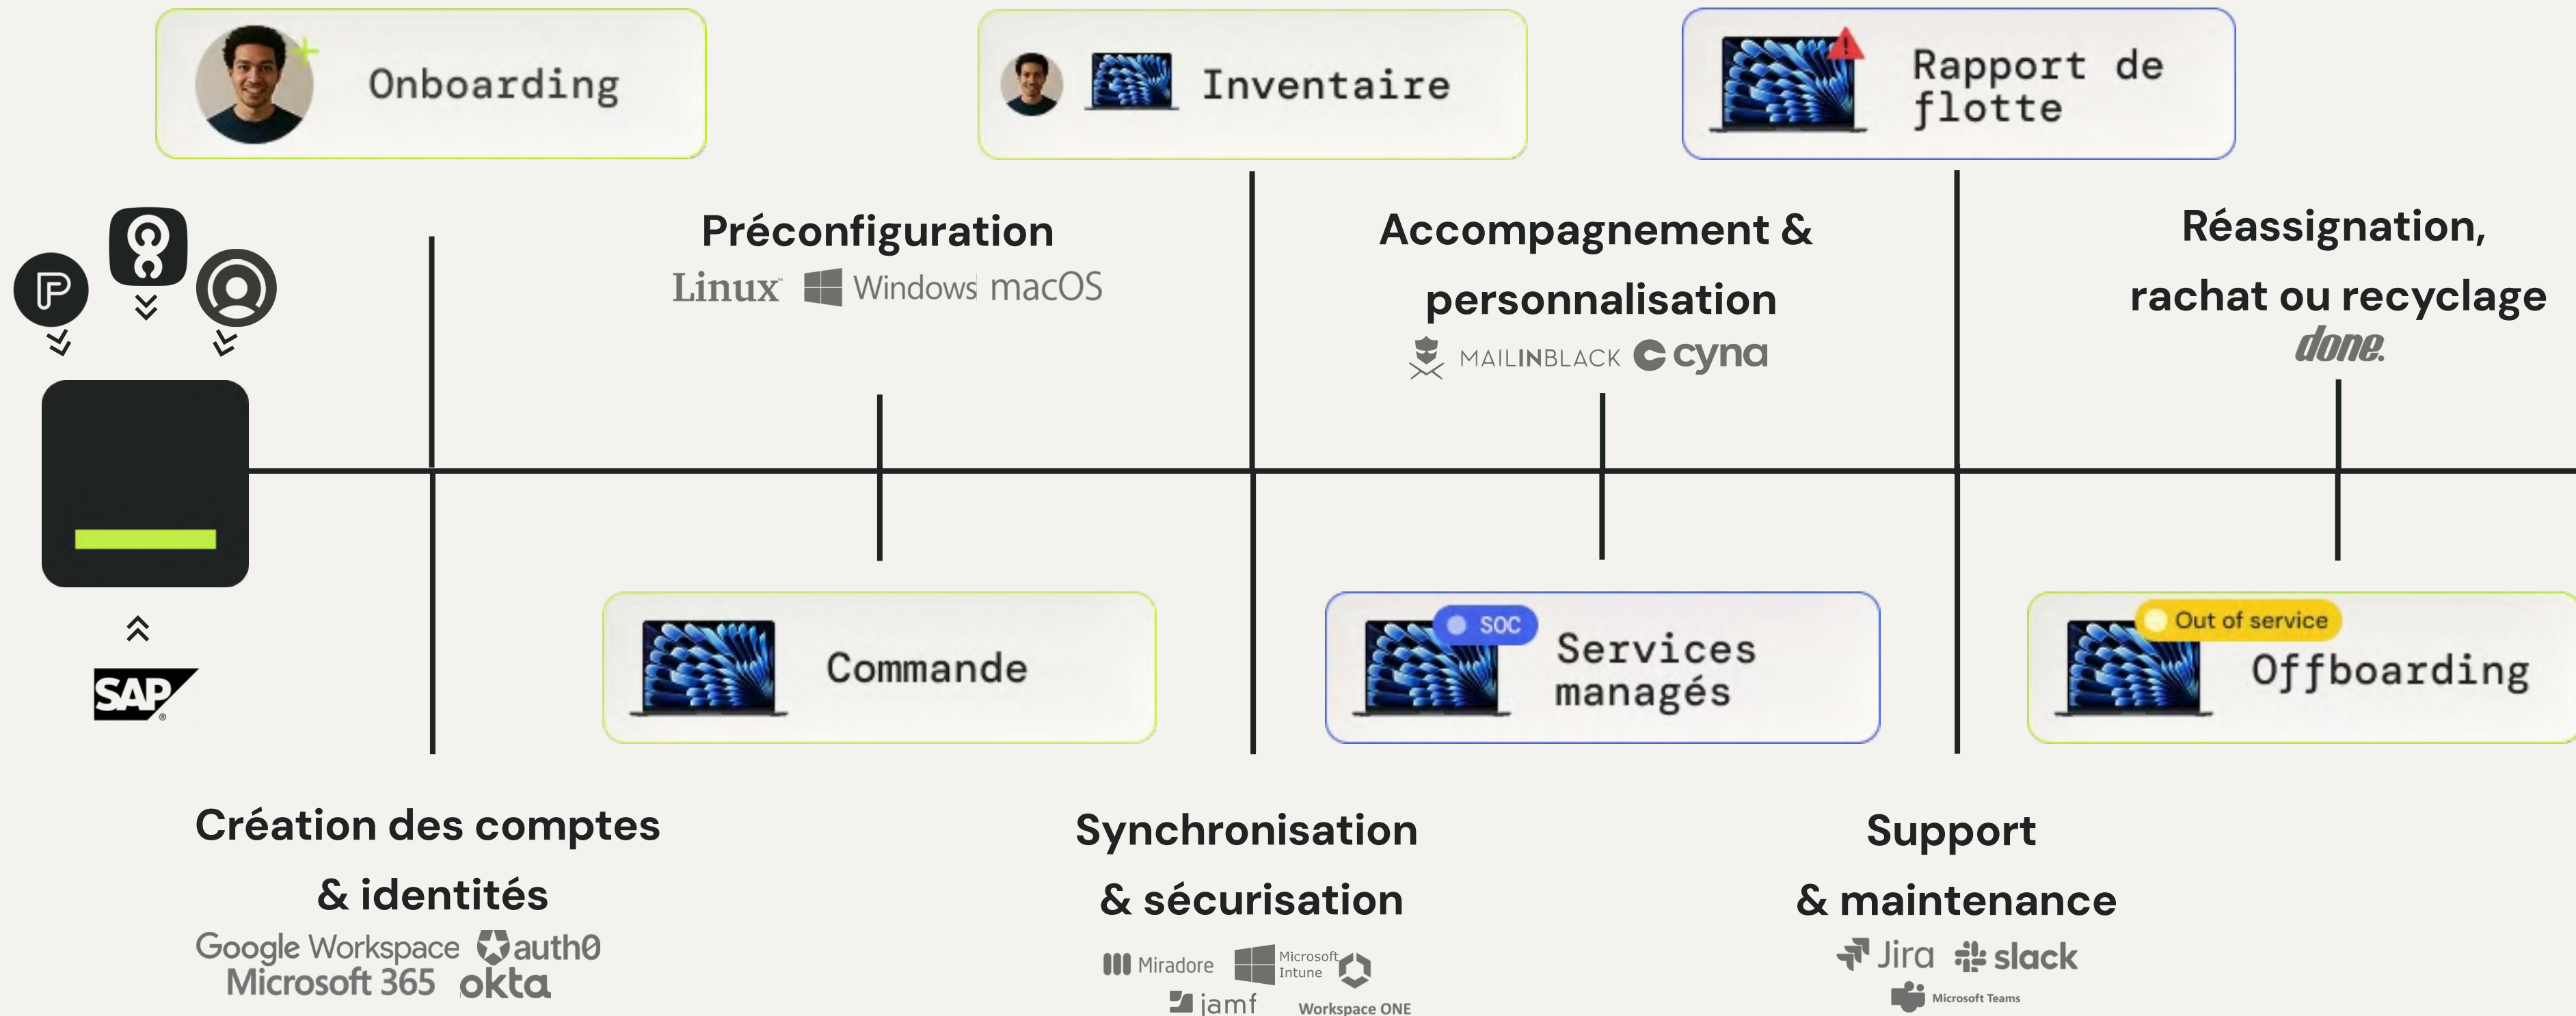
Onboarding

Inventaire

Rapport de flotte

Préconfiguration

Linux Windows macOS

Accompagnement & personnalisation

MAILINBLACK cyna

Réassignation, rachat ou recyclage

done.

SAP

Commande

SOC

Services managés

Out of service

Offboarding

Création des comptes & identités

Google Workspace auth0 Microsoft 365 okta

Synchronisation & sécurisation

Miradore Microsoft Intune jamf Workspace ONE

Support & maintenance

Jira slack Microsoft Teams